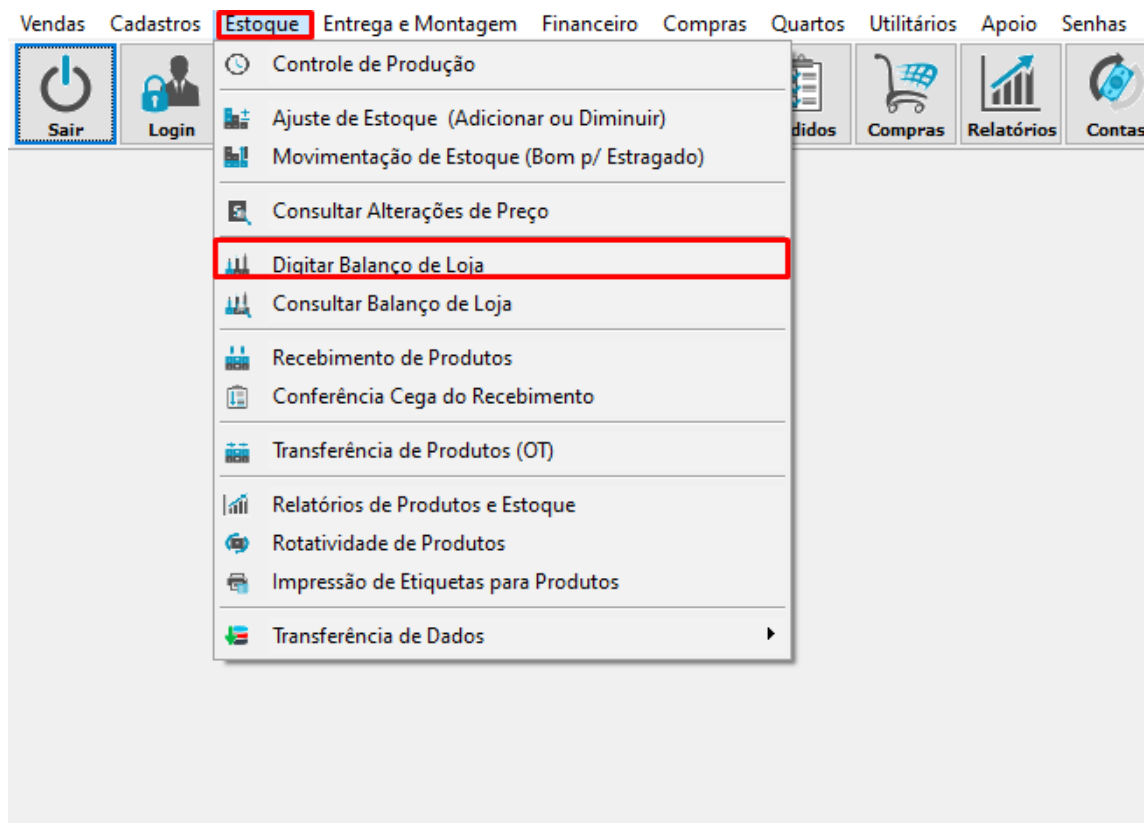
Vendas Cadastros Estoque Entrega e Montagem Financeiro Compras Quartos Utilitários Apoio Senhas

Sair Login

Controle de Produção

Ajuste de Estoque (Adicionar ou Diminuir)
Movimentação de Estoque (Bom p/ Estragado)

Consultar Alterações de Preço

Digitar Balanço de Loja
Consultar Balanço de Loja

Recebimento de Produtos
Conferência Cega do Recebimento

Transferência de Produtos (OT)

Relatórios de Produtos e Estoque
Rotatividade de Produtos
Impressão de Etiquetas para Produtos

Transferência de Dados

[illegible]didos Compras Relatórios Contas